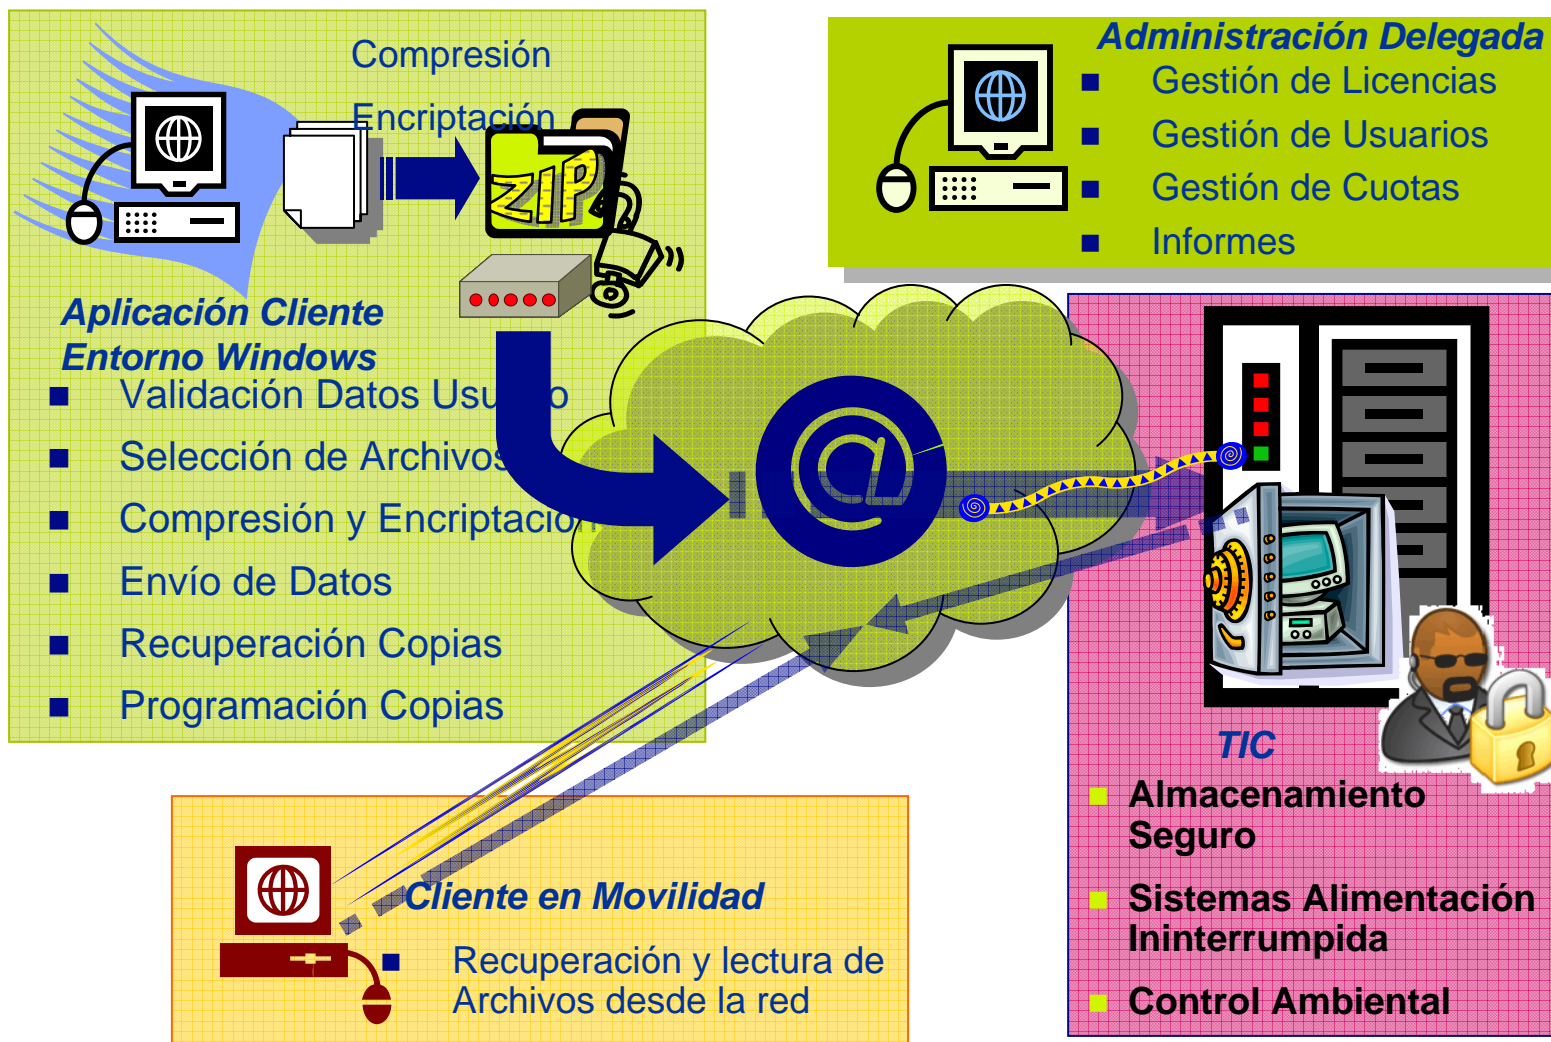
Compresión

Encriptación

ZIP

Aplicación Cliente
Entorno Windows

- Validación Datos Usu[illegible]o
- Selección de Archivos
- Compresión y Encriptació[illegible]
- Envío de Datos
- Recuperación Copias
- Programación Copias

Administración Delegada

- Gestión de Licencias
- Gestión de Usuarios
- Gestión de Cuotas
- Informes

TIC

- Almacenamiento Seguro
- Sistemas Alimentación Ininterrumpida
- Control Ambiental

Cliente en Movilidad

- Recuperación y lectura de Archivos desde la red